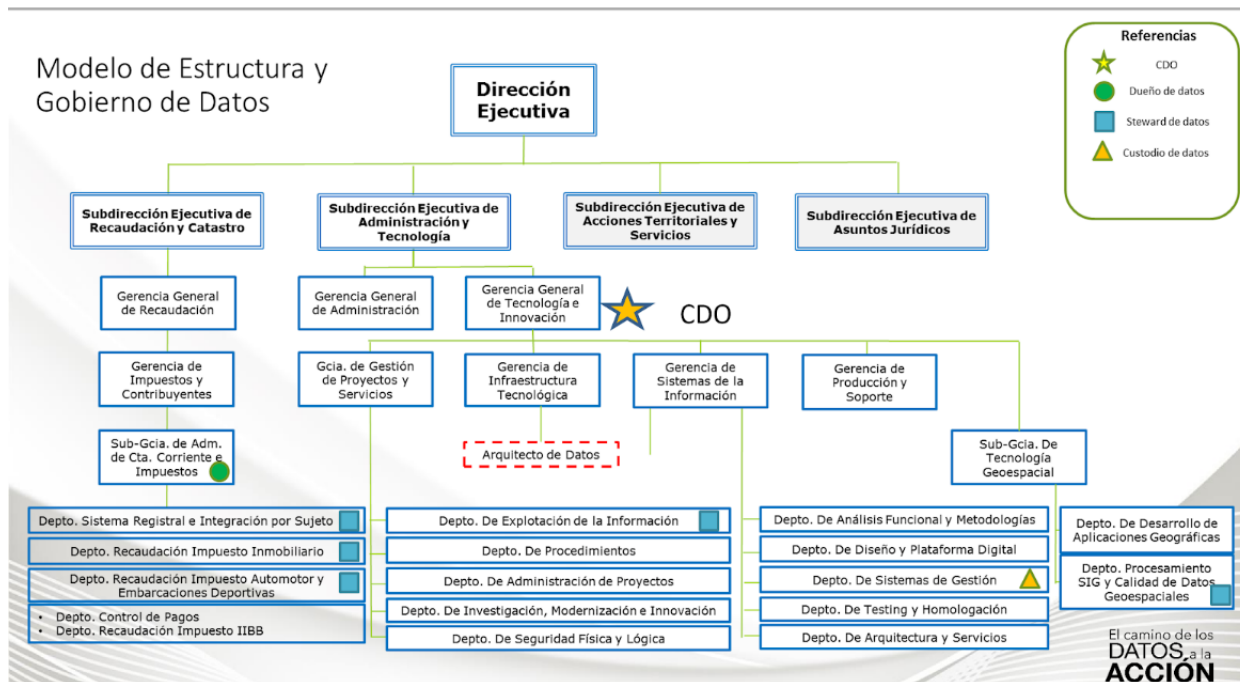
Modelo de Estructura y Gobierno de Datos

Referencias
CDO
Dueño de datos
Steward de datos
Custodio de datos

Dirección Ejecutiva

Subdirección Ejecutiva de Recaudación y Catastro

Subdirección Ejecutiva de Administración y Tecnología

Subdirección Ejecutiva de Acciones Territoriales y Servicios

Subdirección Ejecutiva de Asuntos Jurídicos

Gerencia General de Recaudación

Gerencia General de Administración

Gerencia General de Tecnología e Innovación

CDO

Gerencia de Impuestos y Contribuyentes

Gcia. de Gestión de Proyectos y Servicios

Gerencia de Infraestructura Tecnológica

Gerencia de Sistemas de la Información

Gerencia de Producción y Soporte

Sub-Gcia. de Adm. de Cta. Corriente e Impuestos

Arquitecto de Datos

Sub-Gcia. De Tecnología Geoespacial

Depto. Sistema Registral e Integración por Sujeto

Depto. Recaudación Impuesto Inmobiliario

Depto. Recaudación Impuesto Automotor y Embarcaciones Deportivas

• Depto. Control de Pagos
• Depto. Recaudación Impuesto IIBB

Depto. De Explotación de la Información

Depto. De Procedimientos

Depto. De Administración de Proyectos

Depto. De Investigación, Modernización e Innovación

Depto. De Seguridad Física y Lógica

Depto. De Análisis Funcional y Metodologías

Depto. De Diseño y Plataforma Digital

Depto. De Sistemas de Gestión

Depto. De Testing y Homologación

Depto. De Arquitectura y Servicios

Depto. De Desarrollo de Aplicaciones Geográficas

Depto. Procesamiento SIG y Calidad de Datos Geoespaciales

El camino de los DATOS a la ACCIÓN